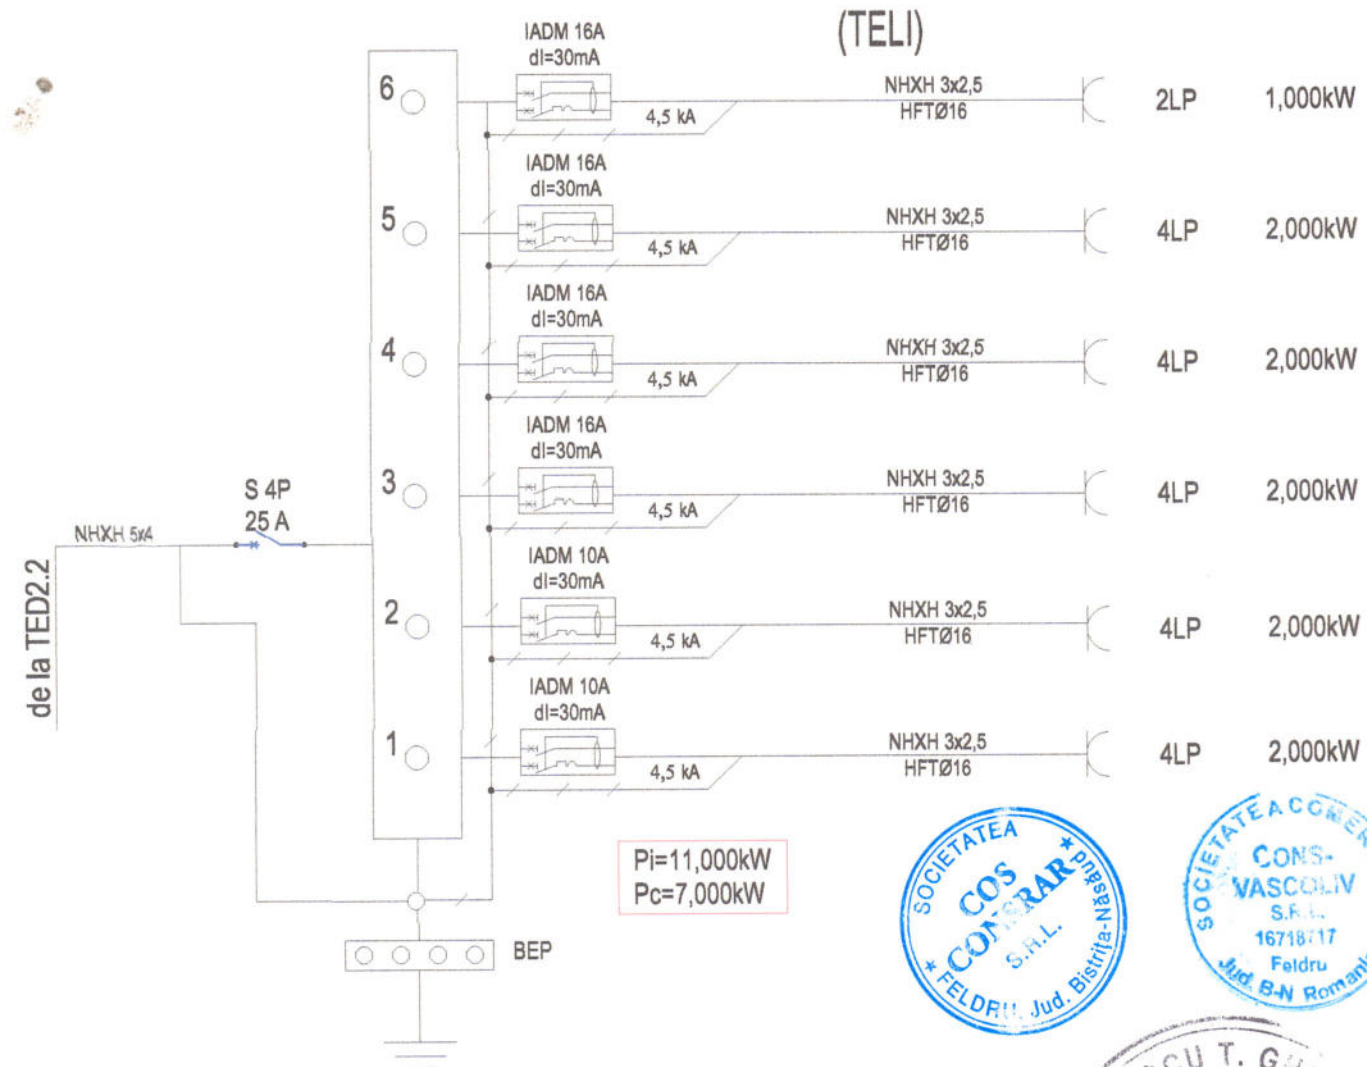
(TELI)

6
IADM 16A
dl=30mA
4,5 kA
NHXH 3x2,5
HFTØ16
2LP 1,000kW

5
IADM 16A
dl=30mA
4,5 kA
NHXH 3x2,5
HFTØ16
4LP 2,000kW

4
IADM 16A
dl=30mA
4,5 kA
NHXH 3x2,5
HFTØ16
4LP 2,000kW

3
IADM 16A
dl=30mA
4,5 kA
NHXH 3x2,5
HFTØ16
4LP 2,000kW

2
IADM 10A
dl=30mA
4,5 kA
NHXH 3x2,5
HFTØ16
4LP 2,000kW

1
IADM 10A
dl=30mA
4,5 kA
NHXH 3x2,5
HFTØ16
4LP 2,000kW

de la TED2.2
NHXH 5x4
S 4P
25 A

Pi=11,000kW
Pc=7,000kW

BEP

SOCIETATEA COS CONSRAR S.R.L. FELDRU, Jud. Bistrița-Năsăud

SOCIETATEA COMER CONS-VASCOLIV S.R.L. 16718717 Feldru Jud. B-N Romania

CU T. G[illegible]